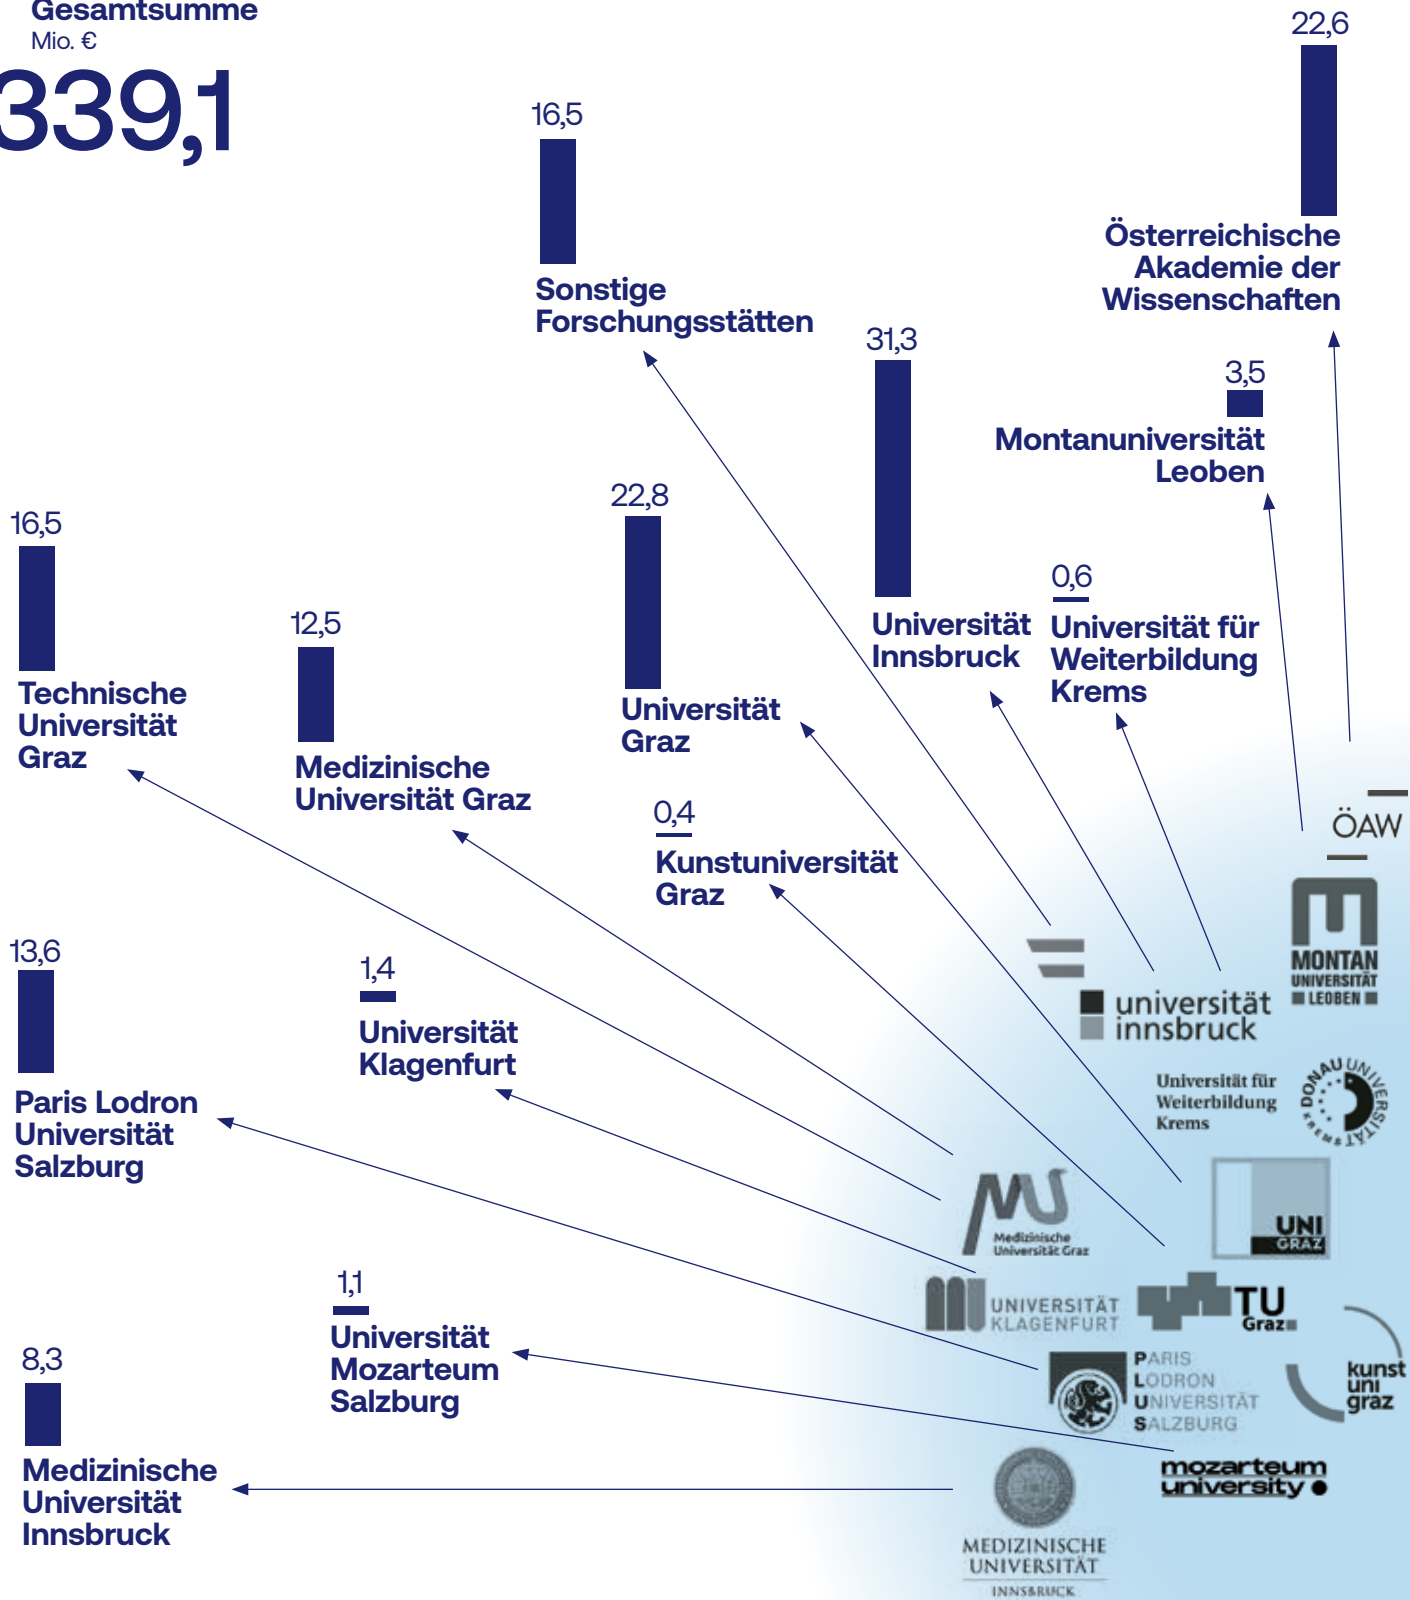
Gesamtsumme
Mio. €
339,1

16,5
Sonstige Forschungsstätten

22,6
Österreichische Akademie der Wissenschaften

31,3
Universität Innsbruck

3,5
Montanuniversität Leoben

0,6
Universität für Weiterbildung Krems

16,5
Technische Universität Graz

12,5
Medizinische Universität Graz

22,8
Universität Graz

0,4
Kunstuniversität Graz

13,6
Paris Lodron Universität Salzburg

1,4
Universität Klagenfurt

1,1
Universität Mozarteum Salzburg

8,3
Medizinische Universität Innsbruck

ÖAW

MONTAN UNIVERSITÄT LEOBEN

universität innsbruck

Universität für Weiterbildung Krems

DONAU UNIVERSITÄT KREMS

UNI GRAZ

Medizinische Universität Graz

UNIVERSITÄT KLAGENFURT

TU Graz

kunst uni graz

PARIS LODRON UNIVERSITÄT SALZBURG

mozarteum university

MEDIZINISCHE UNIVERSITÄT INNSBRUCK